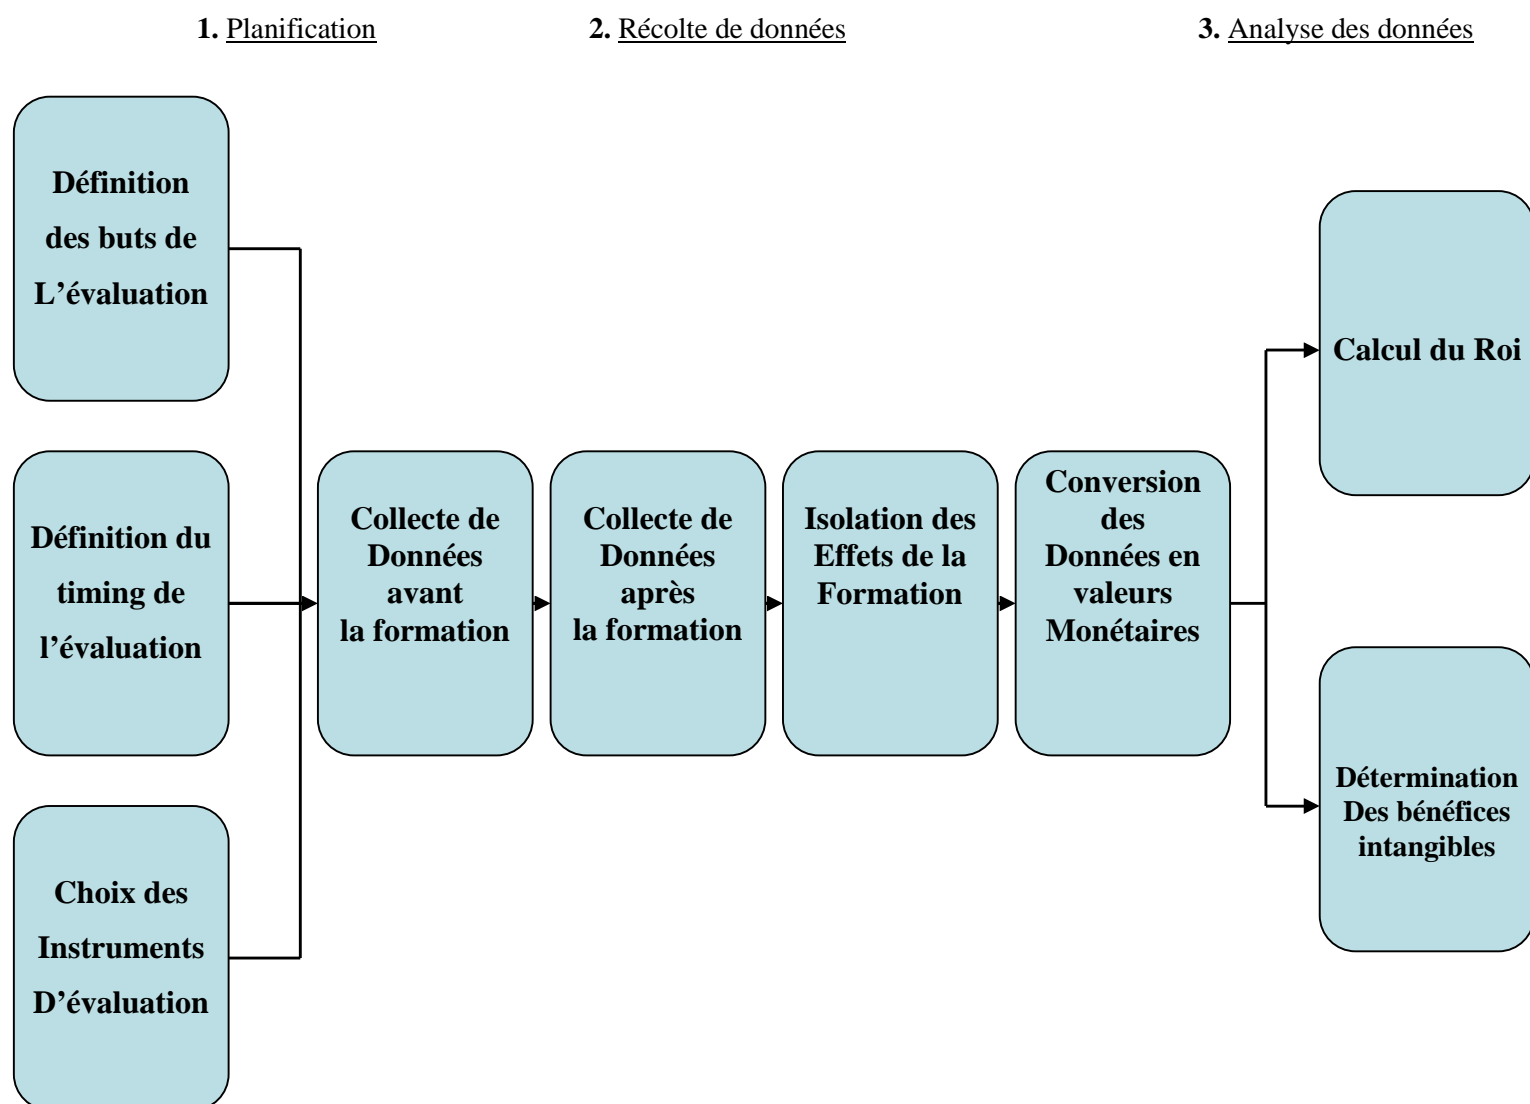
1. Planification

2. Récolte de données

3. Analyse des données

Définition des buts de L'évaluation

Définition du timing de l'évaluation

Choix des Instruments D'évaluation

Collecte de Données avant la formation

Collecte de Données après la formation

Isolation des Effets de la Formation

Conversion des Données en valeurs Monétaires

Calcul du Roi

Détermination Des bénéfices intangibles